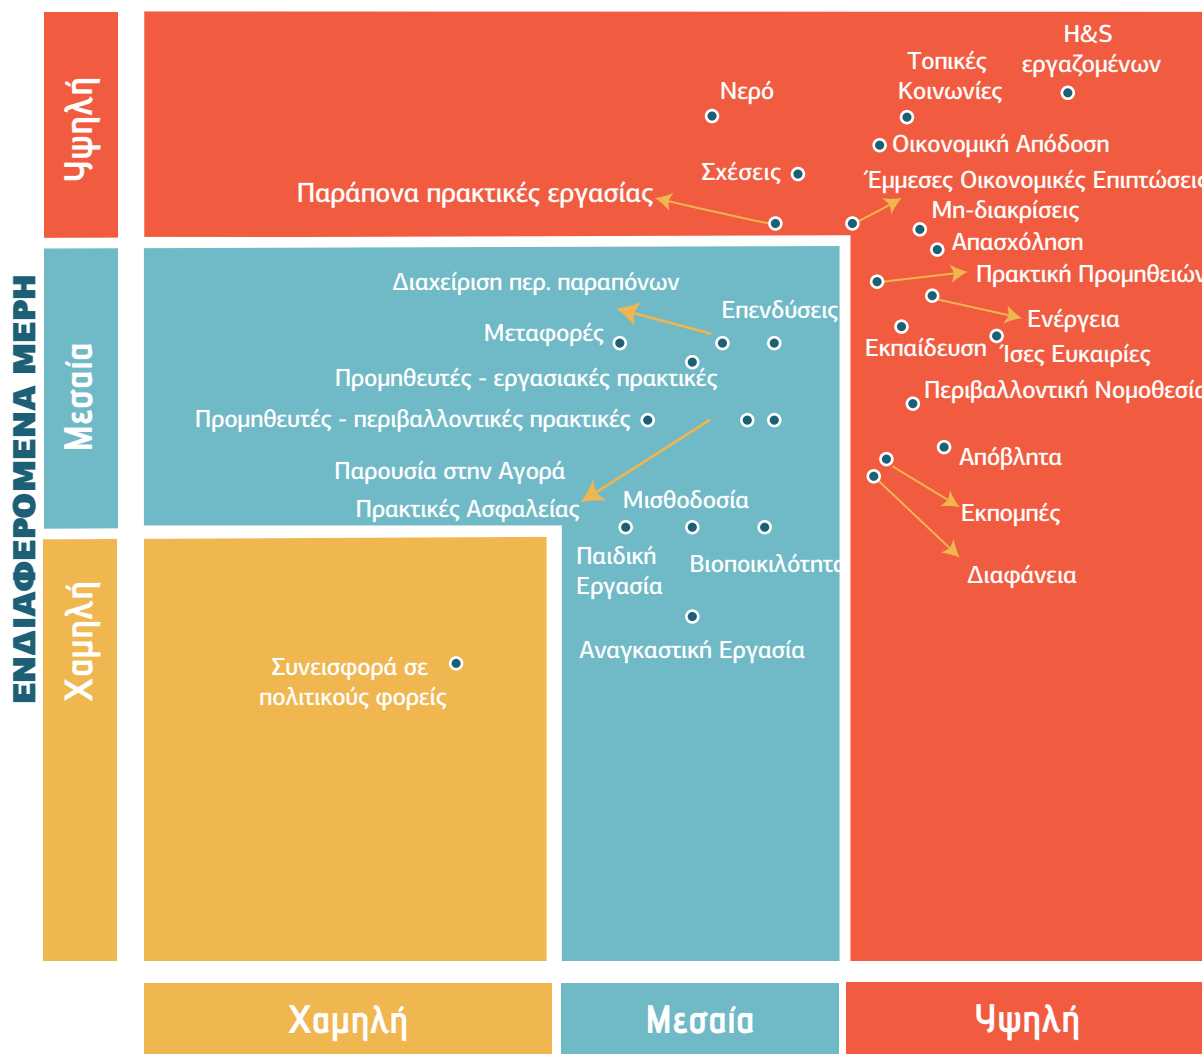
ΕΝΔΙΑΦΕΡΟΜΕΝΑ ΜΕΡΗ

Υψηλή

Μεσαία

Χαμηλή

Νερό

Τοπικές Κοινωνίες

H&S εργαζομένων

Οικονομική Απόδοση

Σχέσεις

Έμμεσες Οικονομικές Επιπτώσει

Παράπονα πρακτικές εργασίας

Μη-διακρίσεις

Απασχόληση

Πρακτική Προμηθειών

Διαχείριση περ. παραπόνων

Επενδύσεις

Ενέργεια

Μεταφορές

Εκπαίδευση

Ίσες Ευκαιρίες

Προμηθευτές - εργασιακές πρακτικές

Περιβαλλοντική Νομοθεσία

Προμηθευτές - περιβαλλοντικές πρακτικές

Απόβλητα

Παρουσία στην Αγορά

Πρακτικές Ασφαλείας

Μισθοδοσία

Εκπομπές

Παιδική Εργασία

Βιοποικιλότητα

Διαφάνεια

Αναγκαστική Εργασία

Συνεισφορά σε πολιτικούς φορείς

Χαμηλή

Μεσαία

Υψηλή